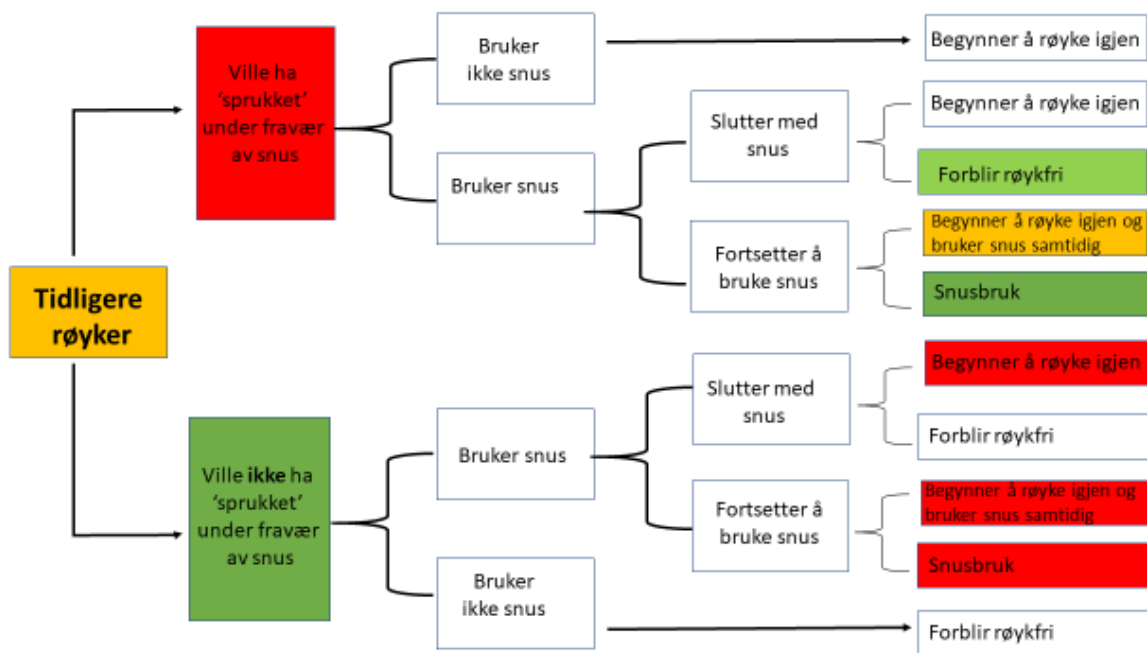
Tidligere røyker

Ville ha 'sprukket' under fravær av snus

Bruker ikke snus

Begynner å røyke igjen

Bruker snus

Slutter med snus

Begynner å røyke igjen

Forblir røykfri

Fortsetter å bruke snus

Begynner å røyke igjen og bruker snus samtidig

Snusbruk

Ville ikke ha 'sprukket' under fravær av snus

Bruker snus

Slutter med snus

Begynner å røyke igjen

Forblir røykfri

Fortsetter å bruke snus

Begynner å røyke igjen og bruker snus samtidig

Snusbruk

Bruker ikke snus

Forblir røykfri